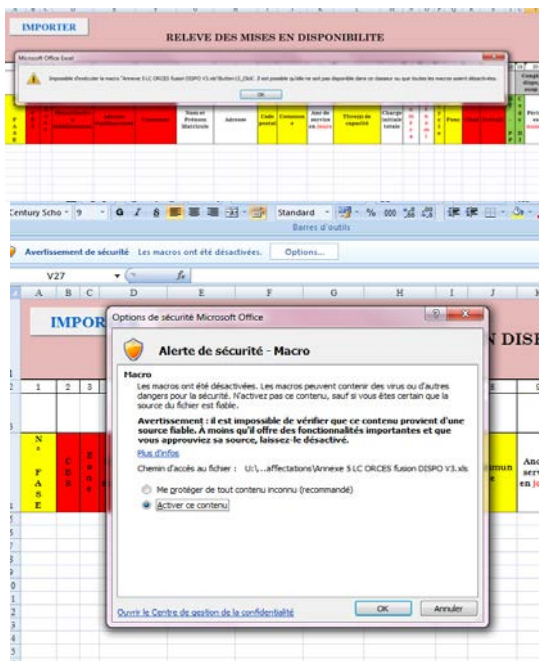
IMPORTER

RELEVE DES MISES EN DISPONIBILITE

Microsoft Office Excel

Impossible d'exécuter la macro 'Annexe 5 LC ORCES fusion DISPO V3.xls'!Button12_Click'. Il est possible qu'elle ne soit pas disponible dans ce classeur ou que toutes les macros soient désactivées.

OK

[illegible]

Nom et Prénom Matricule

Adresse

Code postal

Commune

Ans de service en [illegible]

Titre(s) de capacité

Charge initiale totale

Fonc

Century Scho 9 G I S Standard % 000

Barres d'outils

Avertissement de sécurité Les macros ont été désactivées. Options...

V27 $f_x$

A B C D E F G H I J

IMPOR

N DISI

1 2 3 9

N° PASE

Options de sécurité Microsoft Office

Alerte de sécurité - Macro

Macro

Les macros ont été désactivées. Les macros peuvent contenir des virus ou d'autres dangers pour la sécurité. N'activez pas ce contenu, sauf si vous êtes certain que la source du fichier est fiable.

Avertissement : il est impossible de vérifier que ce contenu provient d'une source fiable. À moins qu'il offre des fonctionnalités importantes et que vous approuviez sa source, laissez-le désactivé.

Plus d'infos

Chemin d'accès au fichier : U:\...affectations\Annexe 5 LC ORCES fusion DISPO V3.xls

Me protéger de tout contenu inconnu (recommandé)

Activer ce contenu

Ouvrir le Centre de gestion de la confidentialité

OK Annuler

mun

Anc serv en